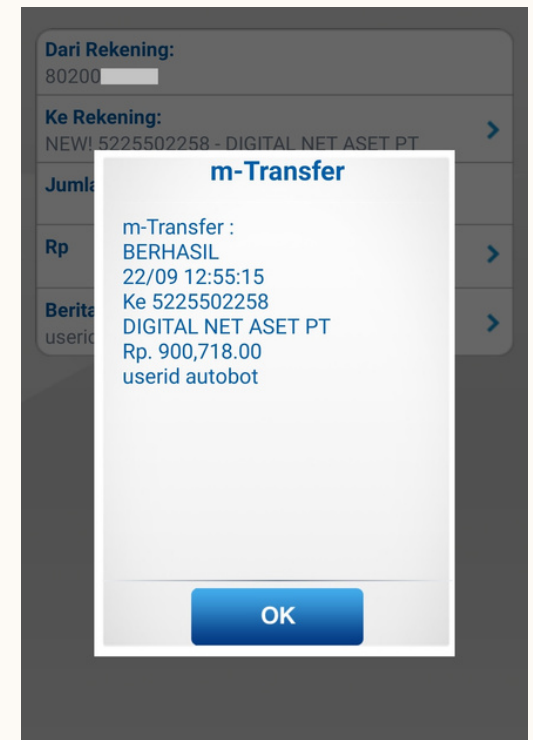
Dari Rekening:
80200

Ke Rekening:
NEW! 5225502258 - DIGITAL NET ASET PT

Juml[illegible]

Rp

Berit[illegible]
userid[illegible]

m-Transfer

m-Transfer :
BERHASIL
22/09 12:55:15
Ke 5225502258
DIGITAL NET ASET PT
Rp. 900,718.00
userid autobot

OK